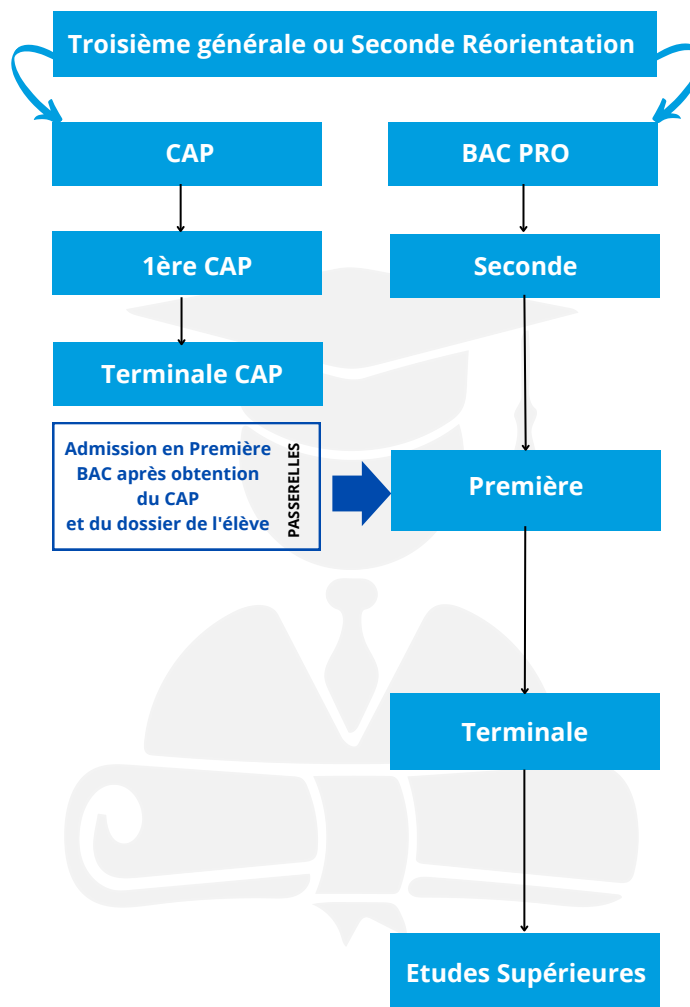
Troisième générale ou Seconde Réorientation

CAP

BAC PRO

1ère CAP

Seconde

Terminale CAP

Admission en Première BAC après obtention du CAP et du dossier de l'élève

PASSERELLES

Première

Terminale

Etudes Supérieures